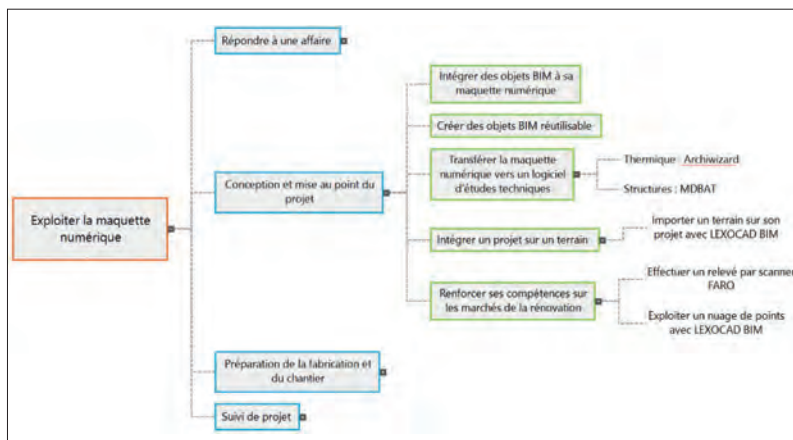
Exploiter la maquette numérique

Répondre à une affaire

Conception et mise au point du projet

Intégrer des objets BIM à sa maquette numérique

Créer des objets BIM réutilisable

Transférer la maquette numérique vers un logiciel d'études techniques

Thermique : Archiwizard

Structures : MDBAT

Intégrer un projet sur un terrain

Importer un terrain sur son projet avec LEXOCAD BIM

Renforcer ses compétences sur les marchés de la rénovation

Effectuer un relevé par scanner FARO

Exploiter un nuage de points avec LEXOCAD BIM

Préparation de la fabrication et du chantier

Suivi de projet